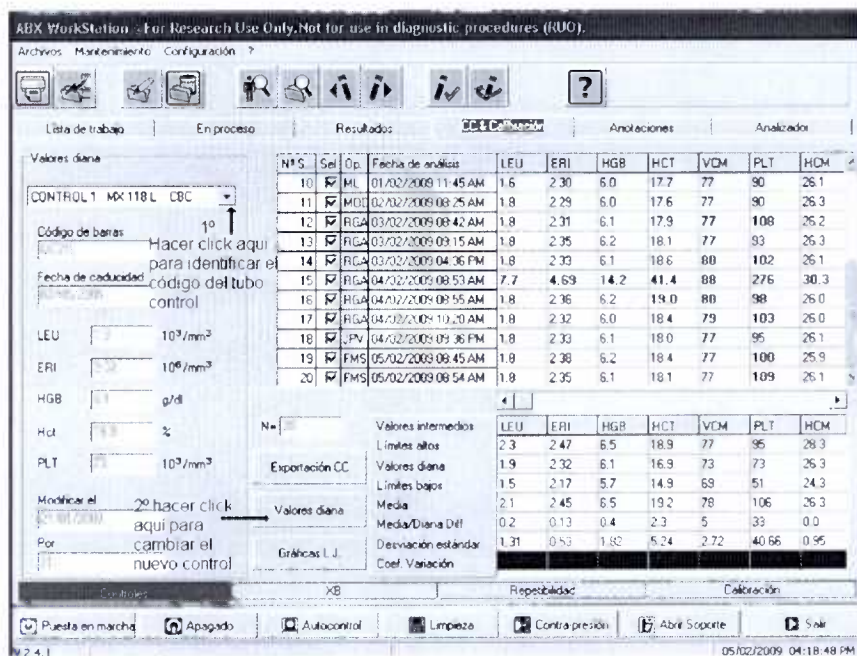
ABX WorkStation : For Research Use Only.Not for use in diagnostic procedures (RUO).

Archivos Mantenimiento Configuración ?

Lista de trabajo | En proceso | Resultados | CC & Calibración | Anotaciones | Analizador

Valores diana

CONTROL 1 MX 118 L CBC

Código de barras
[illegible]

Fecha de caducidad
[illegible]

1º
Hacer click aqui para identificar el código del tubo control

LEU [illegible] $10^3/mm^3$

ERI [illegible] $10^6/mm^3$

HGB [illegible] g/dl

Hct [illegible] %

PLT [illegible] $10^3/mm^3$

Modificar el
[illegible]

Por
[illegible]

2º hacer click aqui para cambiar el nuevo control

| Nº S | Sel | Op. | Fecha de análisis | LEU | ERI | HGB | HCT | VCM | PLT | HCM |
|---|---|---|---|---|---|---|---|---|---|---|
| 10 | ☑ | ML | 01/02/2009 11:45 AM | 1.6 | 2.30 | 6.0 | 17.7 | 77 | 90 | 26.1 |
| 11 | ☑ | MDD | 02/02/2009 08:25 AM | 1.8 | 2.29 | 6.0 | 17.6 | 77 | 90 | 26.3 |
| 12 | ☑ | RGA | 03/02/2009 08:42 AM | 1.8 | 2.31 | 6.1 | 17.9 | 77 | 108 | 26.2 |
| 13 | ☑ | RGA | 03/02/2009 09:15 AM | 1.8 | 2.35 | 6.2 | 18.1 | 77 | 93 | 26.3 |
| 14 | ☑ | RGA | 03/02/2009 04:36 PM | 1.8 | 2.33 | 6.1 | 18.6 | 80 | 102 | 26.1 |
| 15 | ☑ | RGA | 04/02/2009 08:53 AM | 7.7 | 4.69 | 14.2 | 41.4 | 88 | 276 | 30.3 |
| 16 | ☑ | RGA | 04/02/2009 08:55 AM | 1.8 | 2.36 | 6.2 | 19.0 | 80 | 98 | 26.0 |
| 17 | ☑ | RGA | 04/02/2009 10:20 AM | 1.8 | 2.32 | 6.0 | 18.4 | 79 | 103 | 26.0 |
| 18 | ☑ | JPV | 04/02/2009 09:36 PM | 1.8 | 2.33 | 6.1 | 18.0 | 77 | 95 | 26.1 |
| 19 | ☑ | FMS | 05/02/2009 08:45 AM | 1.8 | 2.38 | 6.2 | 18.4 | 77 | 100 | 25.9 |
| 20 | ☑ | FMS | 05/02/2009 08:54 AM | 1.8 | 2.35 | 6.1 | 18.1 | 77 | 109 | 26.1 |

N= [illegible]

Exportación CC

Valores diana

Gráficas L.J.

| | LEU | ERI | HGB | HCT | VCM | PLT | HCM |
|---|---|---|---|---|---|---|---|
| Valores intermedios | | | | | | | |
| Límites altos | 2.3 | 2.47 | 6.5 | 18.9 | 77 | 95 | 28.3 |
| Valores diana | 1.9 | 2.32 | 6.1 | 16.9 | 73 | 73 | 26.3 |
| Límites bajos | 1.5 | 2.17 | 5.7 | 14.9 | 69 | 51 | 24.3 |
| Media | 2.1 | 2.45 | 6.5 | 19.2 | 78 | 106 | 26.3 |
| Media/Diana Dif | 0.2 | 0.13 | 0.4 | 2.3 | 5 | 33 | 0.0 |
| Desviación estándar | 1.31 | 0.53 | 1.82 | 5.24 | 2.72 | 40.66 | 0.95 |
| Coef. Variación | | | | | | | |

Controles | XB | Repetibilidad | Calibración

Puesta en marcha | Apagado | Autocontrol | Limpieza | Contra presión | Abrir Soporte | Salir

V 2.4.1 05/02/2009 04:18:48 PM